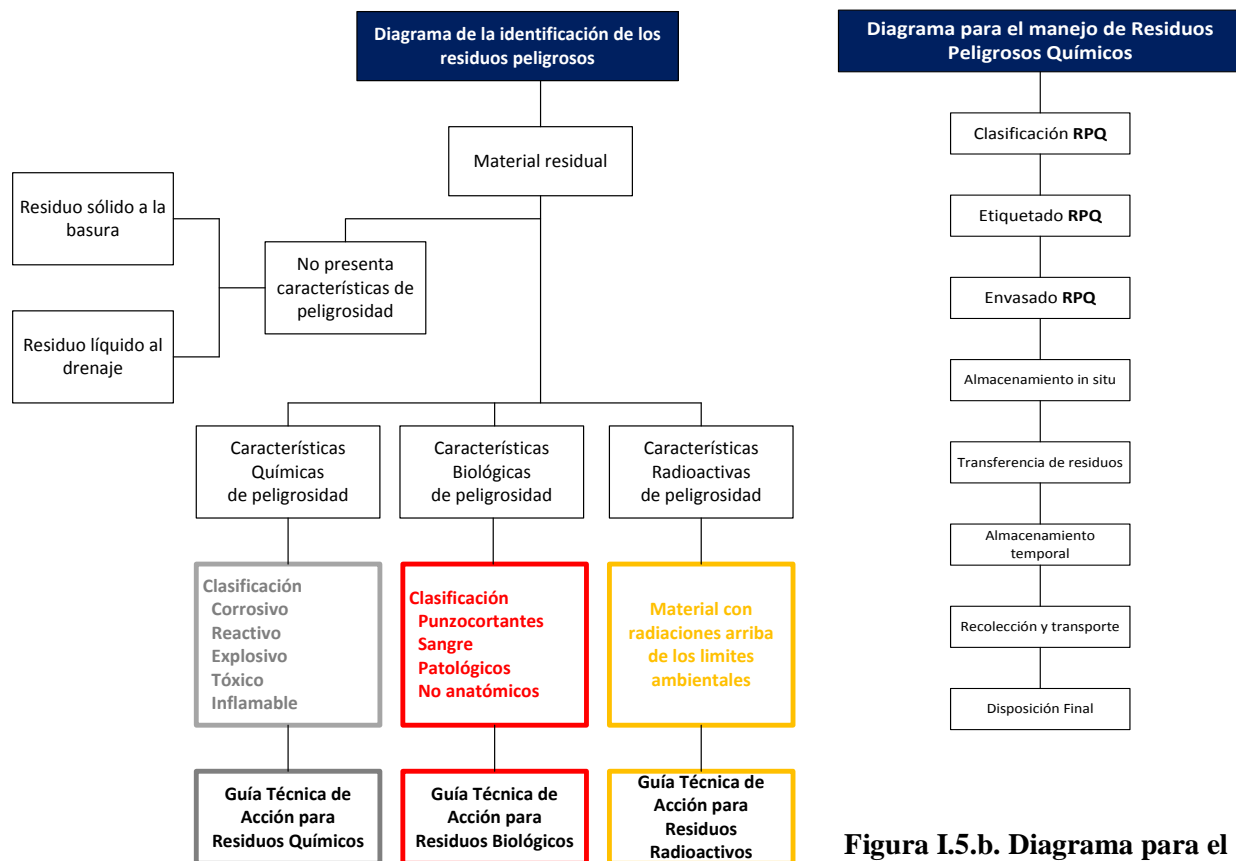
Diagrama de la identificación de los residuos peligrosos

Material residual

Residuo sólido a la basura

No presenta características de peligrosidad

Residuo líquido al drenaje

Características Químicas de peligrosidad

Características Biológicas de peligrosidad

Características Radioactivas de peligrosidad

Clasificación
Corrosivo
Reactivo
Explosivo
Tóxico
Inflamable

Clasificación
Punzocortantes
Sangre
Patológicos
No anatómicos

Material con radiaciones arriba de los limites ambientales

Guía Técnica de Acción para Residuos Químicos

Guía Técnica de Acción para Residuos Biológicos

Guía Técnica de Acción para Residuos Radioactivos

Diagrama para el manejo de Residuos Peligrosos Químicos

Clasificación **RPQ**

Etiquetado **RPQ**

Envasado **RPQ**

Almacenamiento in situ

Transferencia de residuos

Almacenamiento temporal

Recolección y transporte

Disposición Final

Figura I.5.b. Diagrama para el